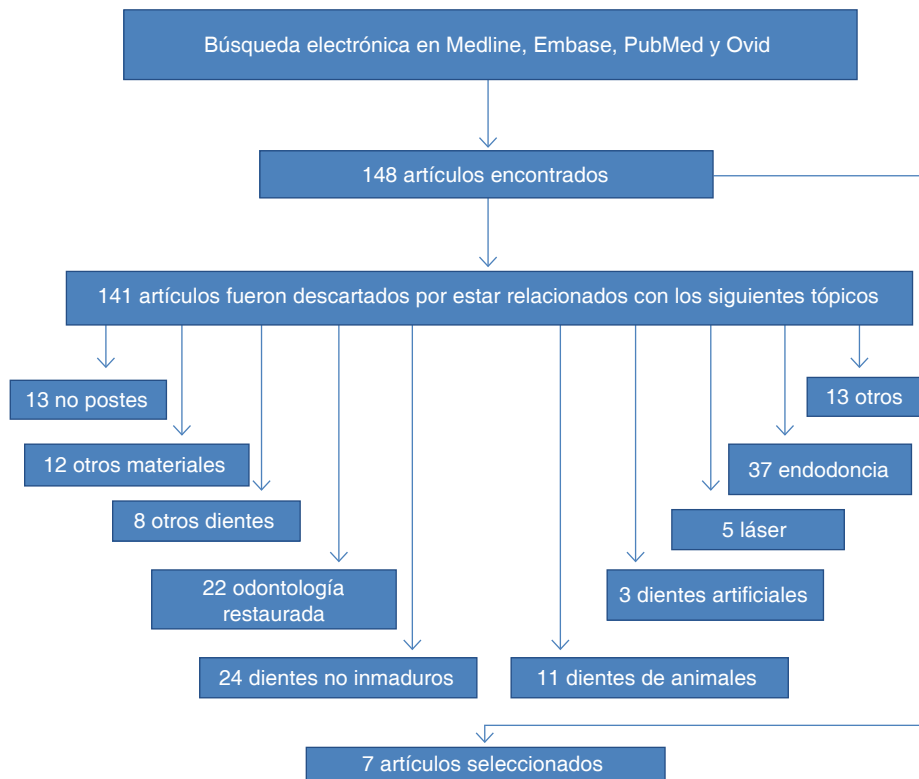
Búsqueda electrónica en Medline, Embase, PubMed y Ovid

148 artículos encontrados

141 artículos fueron descartados por estar relacionados con los siguientes tópicos

13 no postes

12 otros materiales

8 otros dientes

22 odontología restaurada

24 dientes no inmaduros

11 dientes de animales

3 dientes artificiales

5 láser

37 endodoncia

13 otros

7 artículos seleccionados